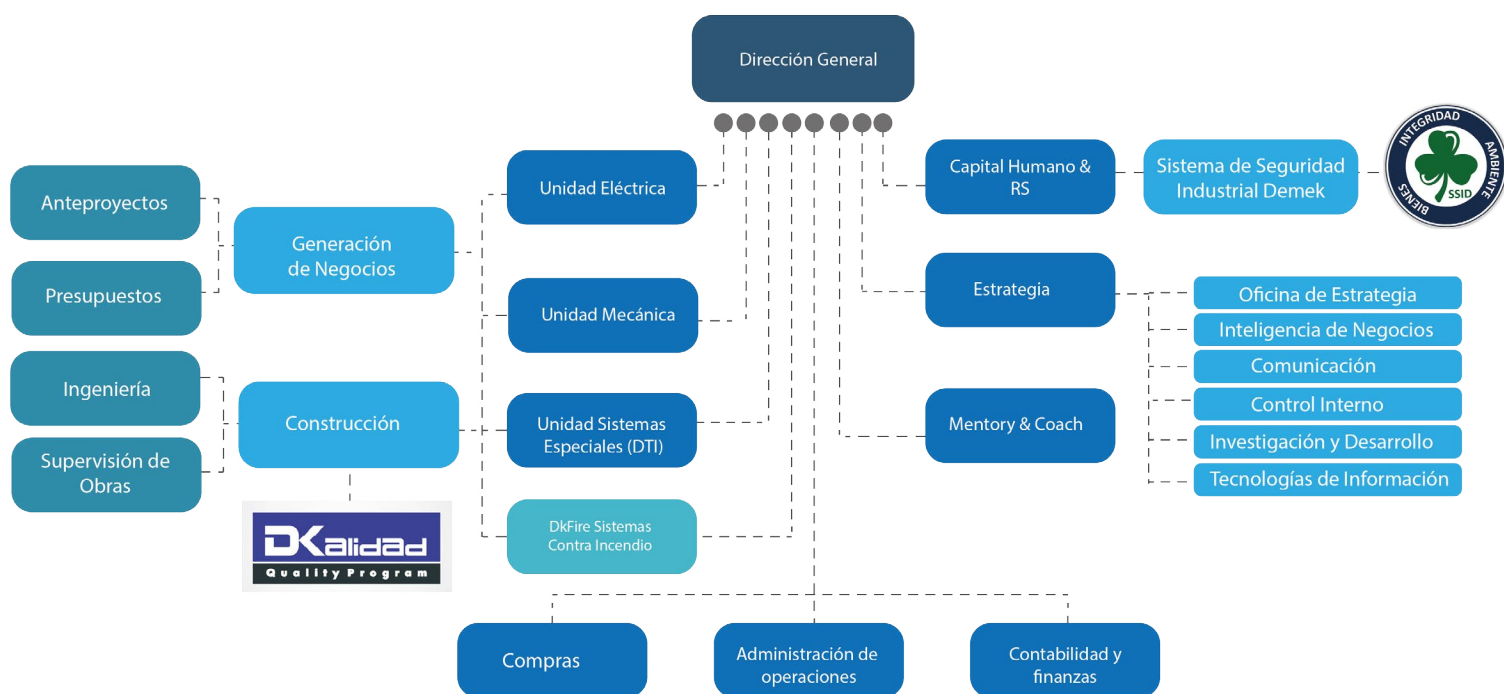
Dirección General

Anteproyectos

Presupuestos

Generación de Negocios

Ingeniería

Supervisión de Obras

Construcción

DKalidad
Quality Program

Unidad Eléctrica

Unidad Mecánica

Unidad Sistemas Especiales (DTI)

DkFire Sistemas Contra Incendio

Capital Humano & RS

Sistema de Seguridad Industrial Demek

INTEGRIDAD AMBIENTE BIENES SSID

Estrategia

Oficina de Estrategia

Inteligencia de Negocios

Comunicación

Control Interno

Investigación y Desarrollo

Tecnologías de Información

Mentory & Coach

Compras

Administración de operaciones

Contabilidad y finanzas